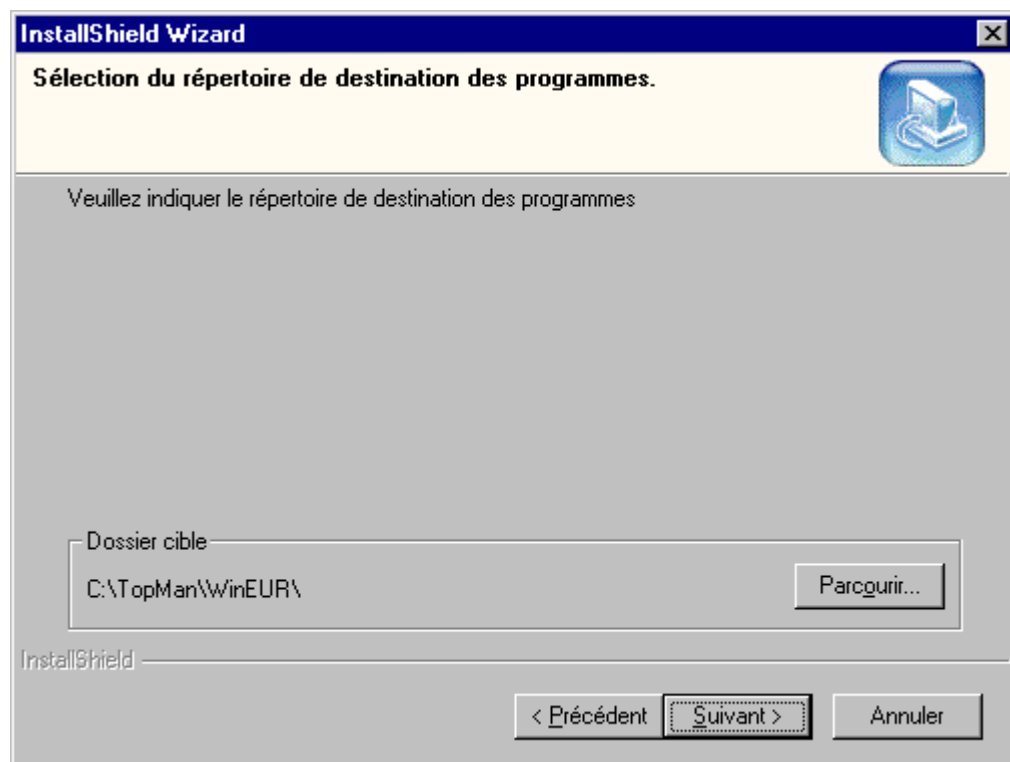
InstallShield Wizard

Sélection du répertoire de destination des programmes.

Veuillez indiquer le répertoire de destination des programmes

Dossier cible

C:\TopMan\WinEUR\

Parcourir...

InstallShield

< Précédent

Suivant >

Annuler